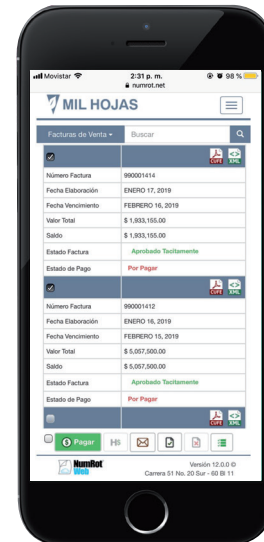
Movistar 2:31 p. m. 98 %
numrot.net

MIL HOJAS

Facturas de Venta ▾ Buscar

CUFE XML

| Número Factura | 990001414 |
|---|---|
| Fecha Elaboración | ENERO 17, 2019 |
| Fecha Vencimiento | FEBRERO 16, 2019 |
| Valor Total | $ 1,933,155.00 |
| Saldo | $ 1,933,155.00 |
| Estado Factura | Aprobado Tacitamente |
| Estado de Pago | Por Pagar |

CUFE XML

| Número Factura | 990001412 |
|---|---|
| Fecha Elaboración | ENERO 16, 2019 |
| Fecha Vencimiento | FEBRERO 15, 2019 |
| Valor Total | $ 5,057,500.00 |
| Saldo | $ 5,057,500.00 |
| Estado Factura | Aprobado Tacitamente |
| Estado de Pago | Por Pagar |

CUFE XML

Pagar

NumRot Web
Versión 12.0.0
Carrera 51 No. 20 Sur - 60 Bl 11